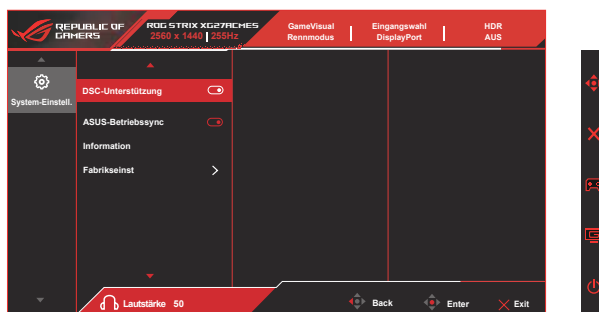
REPUBLIC OF GAMERS

ROG STRIX XG27ACMES
2560 x 1440 | 255Hz

GameVisual
Rennmodus

Eingangswahl
DisplayPort

HDR
AUS

System-Einstell.

DSC-Unterstützung

ASUS-Betriebssync

Information

Fabrikseinst

Lautstärke 50

Back

Enter

Exit